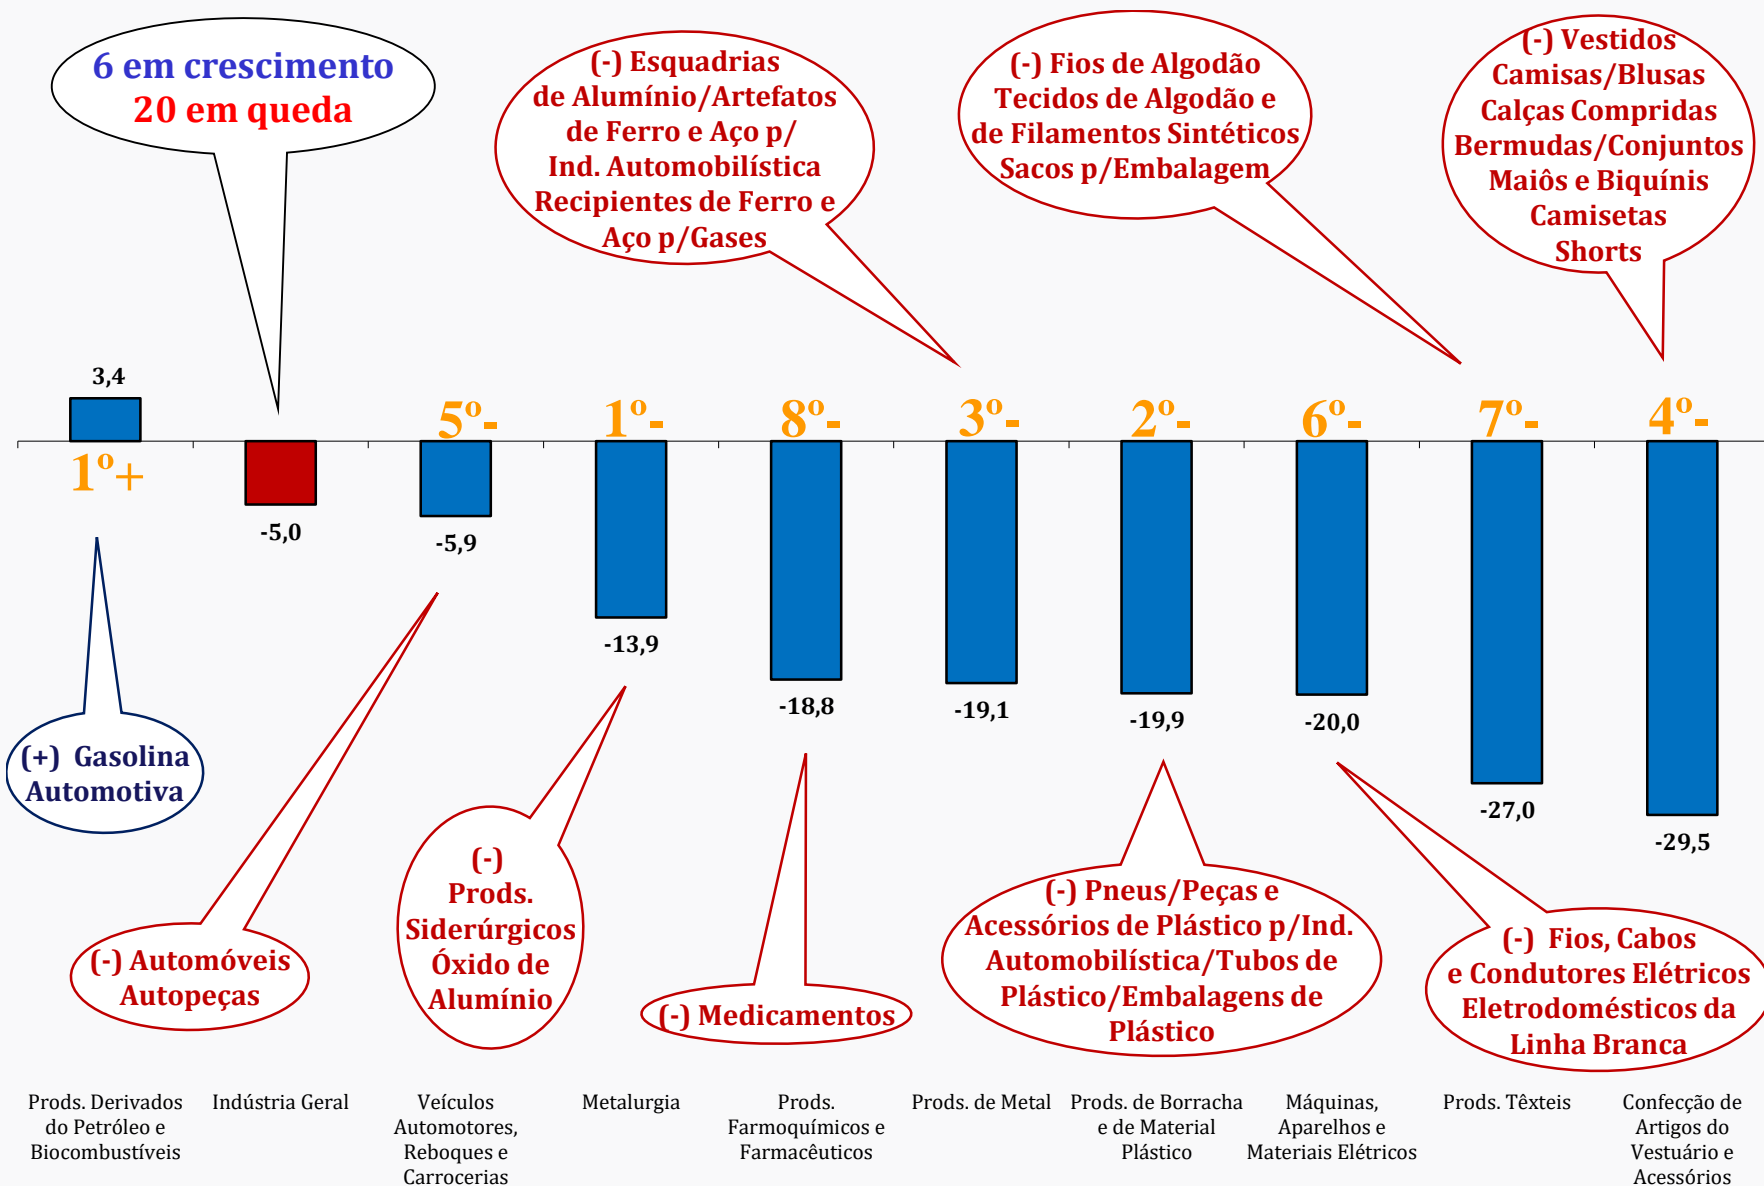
6 em crescimento
20 em queda

(-) Esquadrias de Alumínio/Artefatos de Ferro e Aço p/ Ind. Automobilística Recipientes de Ferro e Aço p/Gases

(-) Fios de Algodão Tecidos de Algodão e de Filamentos Sintéticos Sacos p/Embalagem

(-) Vestidos Camisas/Blusas Calças Compridas Bermudas/Conjuntos Maiôs e Biquínis Camisetas Shorts

3,4
1º+
-5,0
5º-
-5,9
1º-
-13,9
8º-
-18,8
3º-
-19,1
2º-
-19,9
6º-
-20,0
7º-
-27,0
4º-
-29,5

(+) Gasolina Automotiva

(-) Automóveis Autopeças

(-) Prods. Siderúrgicos Óxido de Alumínio

(-) Medicamentos

(-) Pneus/Peças e Acessórios de Plástico p/Ind. Automobilística/Tubos de Plástico/Embalagens de Plástico

(-) Fios, Cabos e Condutores Elétricos Eletrodomésticos da Linha Branca

Prods. Derivados do Petróleo e Biocombustíveis
Indústria Geral
Veículos Automotores, Reboques e Carrocerias
Metalurgia
Prods. Farmoquímicos e Farmacêuticos
Prods. de Metal
Prods. de Borracha e de Material Plástico
Máquinas, Aparelhos e Materiais Elétricos
Prods. Têxteis
Confecção de Artigos do Vestuário e Acessórios